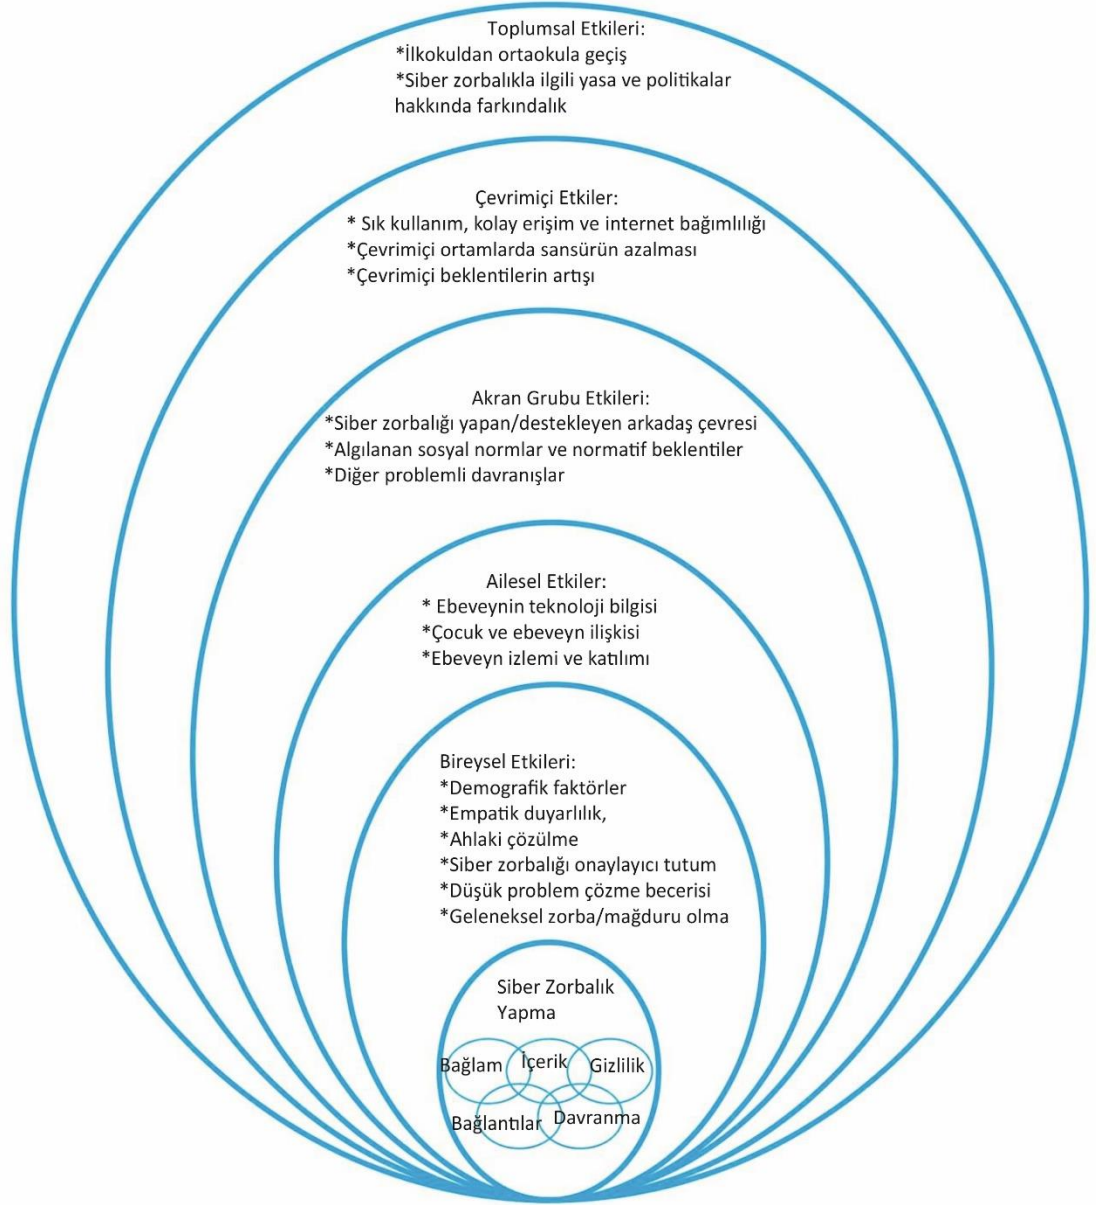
Toplumsal Etkileri:
*İlkokuldan ortaokula geçiş
*Siber zorbalıkla ilgili yasa ve politikalar hakkında farkındalık

Çevrimiçi Etkiler:
* Sık kullanım, kolay erişim ve internet bağımlılığı
*Çevrimiçi ortamlarda sansürün azalması
*Çevrimiçi beklentilerin artışı

Akran Grubu Etkileri:
*Siber zorbalığı yapan/destekleyen arkadaş çevresi
*Algılanan sosyal normlar ve normatif beklentiler
*Diğer problemli davranışlar

Ailesel Etkiler:
* Ebeveynin teknoloji bilgisi
*Çocuk ve ebeveyn ilişkisi
*Ebeveyn izlemi ve katılımı

Bireysel Etkileri:
*Demografik faktörler
*Empatik duyarlılık,
*Ahlaki çözülme
*Siber zorbalığı onaylayıcı tutum
*Düşük problem çözme becerisi
*Geleneksel zorba/mağduru olma

Siber Zorbalık Yapma

Bağlam
İçerik
Gizlilik
Bağlantılar
Davranma